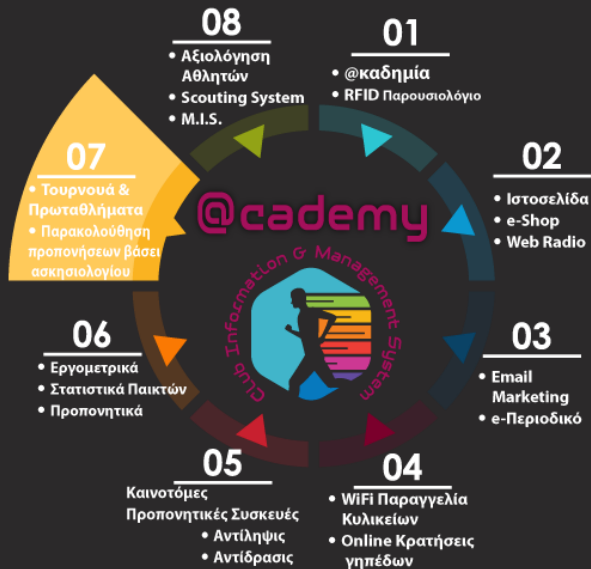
08
• Αξιολόγηση Αθλητών
• Scouting System
• M.I.S.

01
• @καδημία
• RFID Παρουσιολόγιο

07
• Τουρνουά & Πρωταθλήματα
• Παρακολούθηση προπονήσεων βάσει ασκησιολογίου

@cademy
Club Information & Management System

02
• Ιστοσελίδα
• e-Shop
• Web Radio

06
• Εργομετρικά
• Στατιστικά Παικτών
• Προπονητικά

03
• Email Marketing
• e-Περιοδικό

05
Καινοτόμες Προπονητικές Συσκευές
• Αντίληψις
• Αντίδρασις

04
• WiFi Παραγγελία Κυλικείων
• Online Κρατήσεις γηπέδων